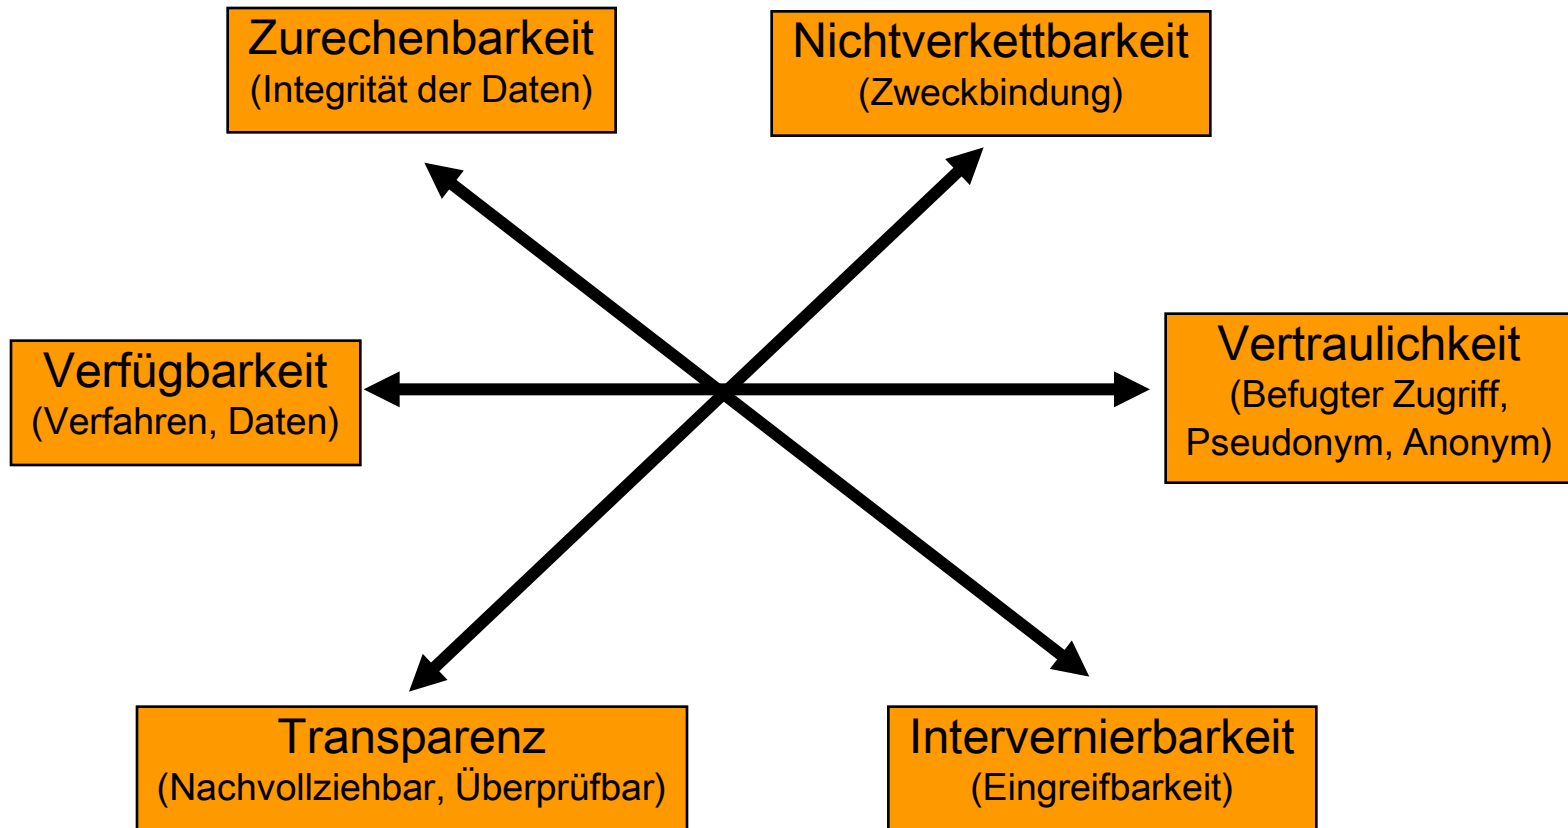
Zurechenbarkeit
(Integrität der Daten)

Nichtverkettbarkeit
(Zweckbindung)

Verfügbarkeit
(Verfahren, Daten)

Vertraulichkeit
(Befugter Zugriff, Pseudonym, Anonym)

Transparenz
(Nachvollziehbar, Überprüfbar)

Intervernierbarkeit
(Eingreifbarkeit)